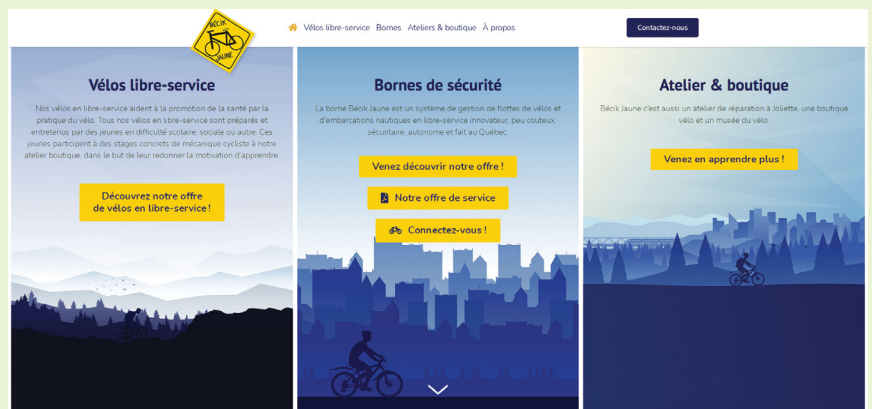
BÉCIK JAUNE

Vélos libre-service Bornes Ateliers & boutique À propos

Contactez-nous

Vélos libre-service

Nos vélos en libre-service aident à la promotion de la santé par la pratique du vélo. Tous nos vélos en libre-service sont préparés et entretenus par des jeunes en difficulté scolaire, sociale ou autre. Ces jeunes participent à des stages concrets de mécanique cycliste à notre atelier boutique, dans le but de leur redonner la motivation d'apprendre.

Découvrez notre offre de vélos en libre-service !

Bornes de sécurité

La borne Bécik Jaune est un système de gestion de flottes de vélos et d'embarcations nautiques en libre-service innovateur, peu couteux, sécuritaire, autonome et fait au Québec.

Venez découvrir notre offre !

Notre offre de service

Connectez-vous !

Atelier & boutique

Bécik Jaune c'est aussi un atelier de réparation à Joliette, une boutique vélo et un musée du vélo.

Venez en apprendre plus !